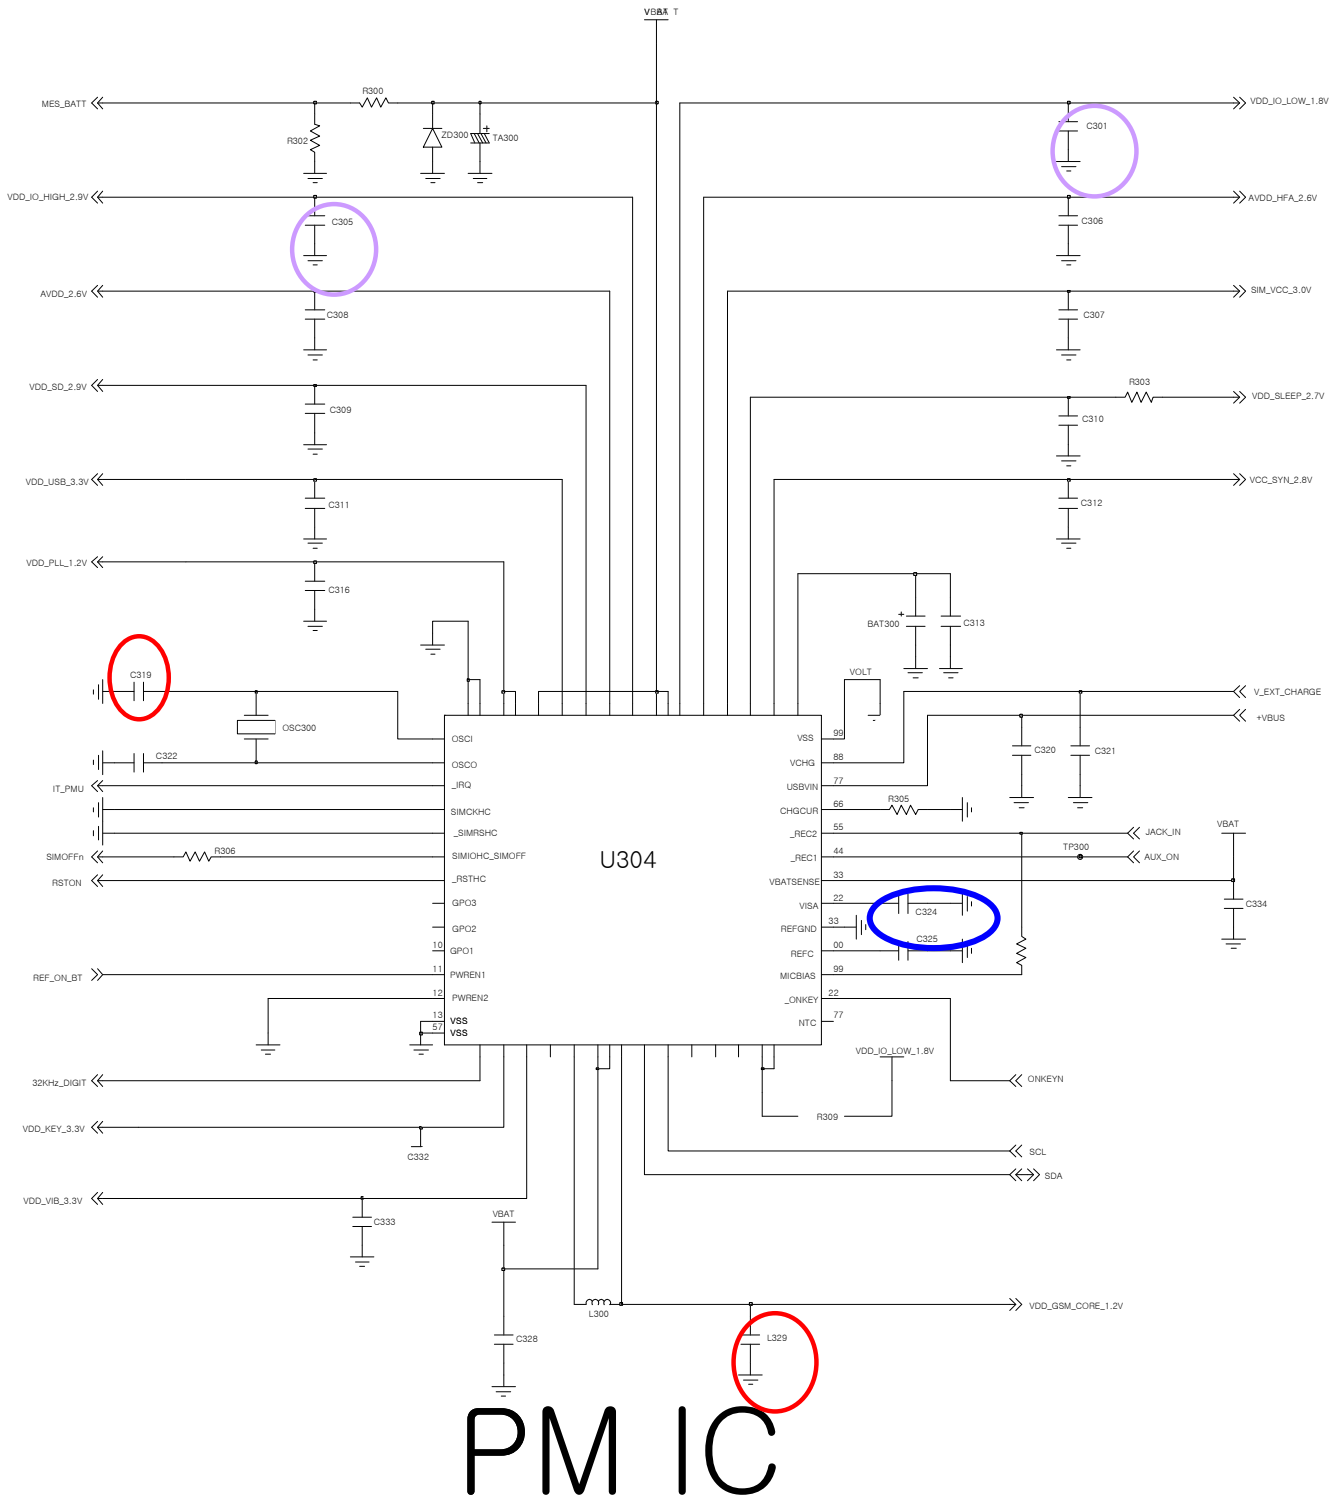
VBAT

MES_BATT
R300
R302
ZD300
TA300
VDD_IO_LOW_1.8V
C301
VDD_IO_HIGH_2.9V
AVDD_HFA_2.6V
C305
C306
AVDD_2.6V
SIM_VCC_3.0V
C308
C307
VDD_SD_2.9V
R303
VDD_SLEEP_2.7V
C309
C310
VDD_USB_3.3V
VCC_SYN_2.8V
C311
C312
VDD_PLL_1.2V
C316
BAT300
C313
C319
VOLT
V_EXT_CHARGE
OSC300
+VBUS
C322
IT_PMU
SIMOFFn
R306
RSTON
REF_ON_BT
OSCI
OSCO
_IRQ
SIMCKHC
_SIMRSHC
SIMIOHC_SIMOFF
_RSTHC
GPO3
GPO2
10 GPO1
11 PWREN1
12 PWREN2
13 VSS
57 VSS
U304
VSS 99
VCHG 88
USBVIN 77
CHGCUR 66
_REC2 55
_REC1 44
VBATSENSE 33
VISA 22
REFGND 33
REFC 00
MICBIAS 99
_ONKEY 22
NTC 77
C320
C321
R305
JACK_IN
TP300
AUX_ON
VBAT
C334
C324
C325
32KHz_DIGIT
VDD_IO_LOW_1.8V
ONKEYN
R309
VDD_KEY_3.3V
C332
SCL
SDA
VDD_VIB_3.3V
C333
VBAT
L300
VDD_GSM_CORE_1.2V
C328
L329
PM IC